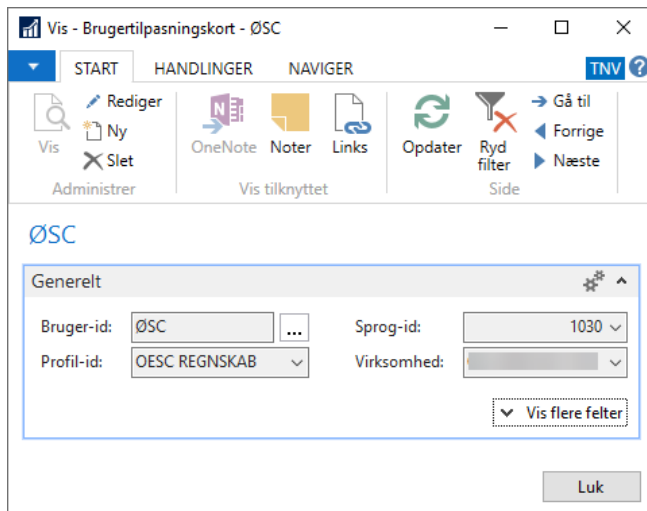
Vis - Brugertilpasningskort - ØSC

START HANDLINGER NAVIGER

TNV

Vis
Rediger
Ny
Slet
Administrer

OneNote
Noter
Links
Vis tilknyttet

Opdater
Ryd filter
Gå til
Forrige
Næste
Side

ØSC

Generelt

Bruger-id: ØSC ...
Sprog-id: 1030
Profil-id: OESC REGNSKAB
Virksomhed: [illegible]

Vis flere felter

Luk